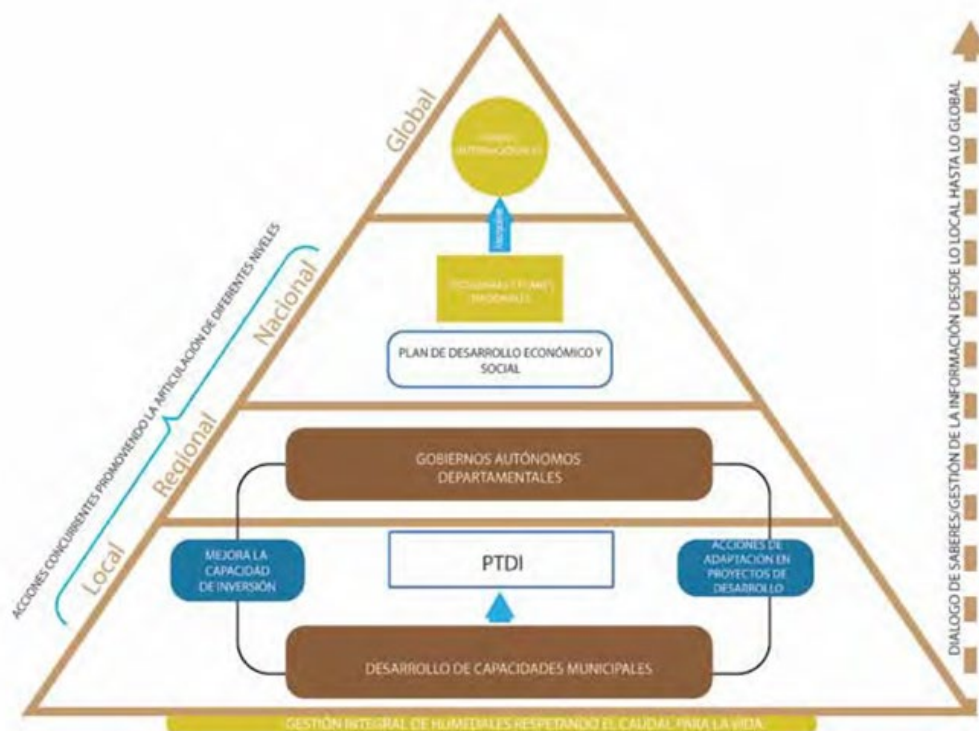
Global

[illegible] INTERNACIONALES

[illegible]

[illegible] Y PLANES NACIONALES

Nacional

PLAN DE DESARROLLO ECONÓMICO Y SOCIAL

Regional

GOBIERNOS AUTÓNOMOS DEPARTAMENTALES

Local

MEJORA LA CAPACIDAD DE INVERSIÓN

PTDI

ACCIONES DE ADAPTACIÓN EN PROYECTOS DE DESARROLLO

DESARROLLO DE CAPACIDADES MUNICIPALES

ACCIONES CONCURRENTES PROMOVIENDO LA ARTICULACIÓN DE DIFERENTES NIVELES

DIALOGO DE SABERES/GESTIÓN DE LA INFORMACIÓN DESDE LO LOCAL HASTA LO GLOBAL

GESTIÓN INTEGRAL DE HUMEDALES RESPETANDO EL CAUDAL PARA LA VIDA